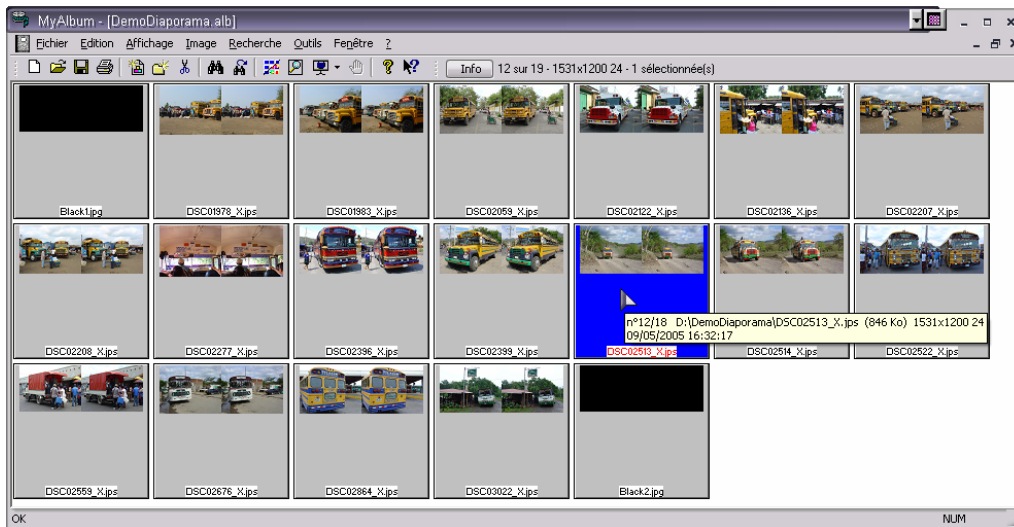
MyAlbum - [DemoDiaporama.alb]

Fichier Edition Affichage Image Recherche Outils Fenêtre ?

Info 12 sur 19 - 1531x1200 24 - 1 sélectionnée(s)

Black1.jpg
DSC01978_X.jps
DSC01983_X.jps
DSC02059_X.jps
DSC02122_X.jps
DSC02136_X.jps
DSC02207_X.jps
DSC02208_X.jps
DSC02277_X.jps
DSC02396_X.jps
DSC02399_X.jps
DSC02513_X.jps
n°12/18 D:\DemoDiaporama\DSC02513_X.jps (846 Ko) 1531x1200 24
09/05/2005 16:32:17
DSC02514_X.jps
DSC02522_X.jps
DSC02559_X.jps
DSC02676_X.jps
DSC02864_X.jps
DSC03022_X.jps
Black2.jpg

OK
NUM